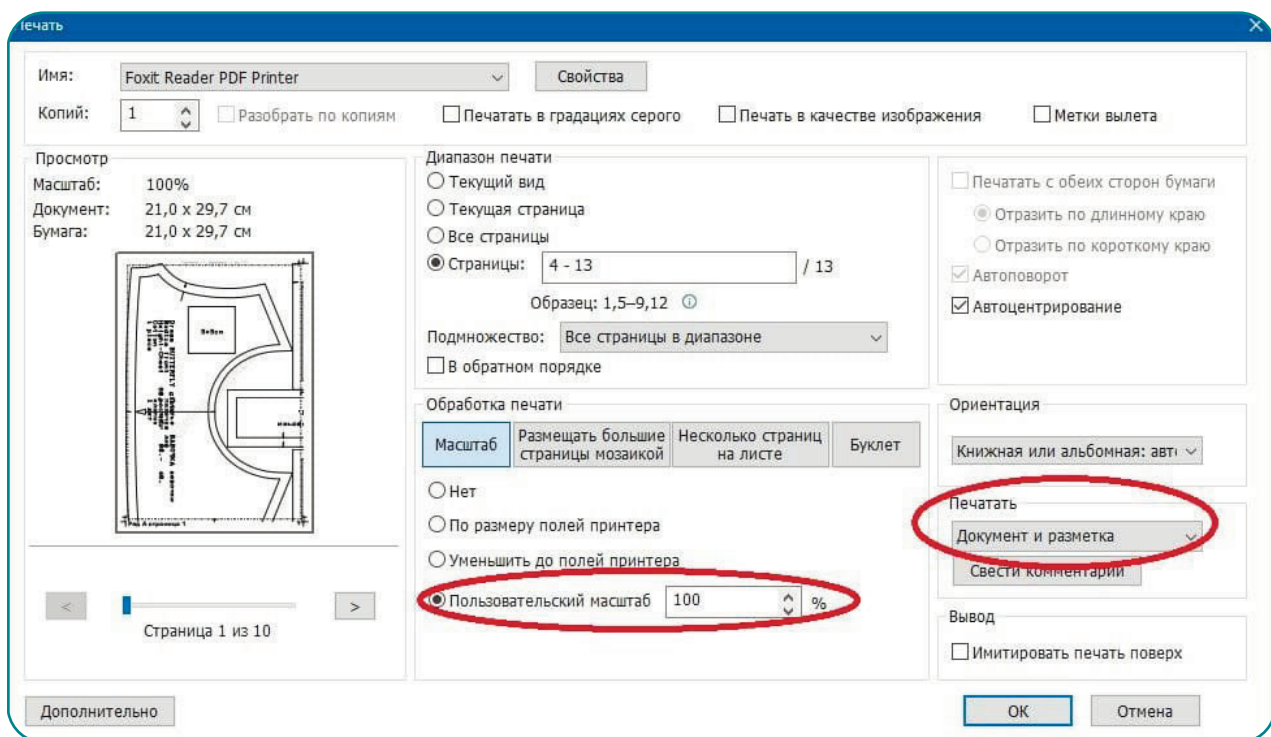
Печать

Имя: Foxit Reader PDF Printer
Свойства
Копий: 1
Разобрать по копиям
Печатать в градациях серого
Печать в качестве изображения
Метки вылета

Просмотр
Масштаб: 100%
Документ: 21,0 x 29,7 см
Бумага: 21,0 x 29,7 см

<
>
Страница 1 из 10

Диапазон печати
Текущий вид
Текущая страница
Все страницы
Страницы: 4 - 13 / 13
Образец: 1,5–9,12
Подмножество: Все страницы в диапазоне
В обратном порядке

Обработка печати
Масштаб
Размещать большие страницы мозаикой
Несколько страниц на листе
Буклет
Нет
По размеру полей принтера
Уменьшить до полей принтера
Пользовательский масштаб 100 %

Печатать с обеих сторон бумаги
Отразить по длинному краю
Отразить по короткому краю
Автоповорот
Автоцентрирование

Ориентация
Книжная или альбомная: авт

Печатать
Документ и разметка
Свести комментарии

Вывод
Имитировать печать поверх

Дополнительно
OK
Отмена